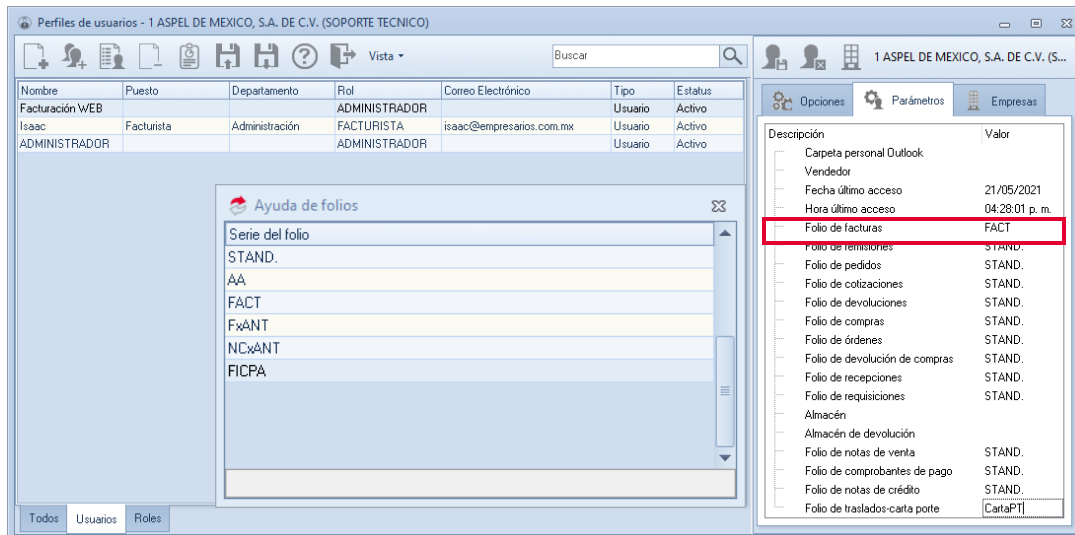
Perfiles de usuarios - 1 ASPEL DE MEXICO, S.A. DE C.V. (SOPORTE TECNICO)

Vista ▾

Buscar

| Nombre | Puesto | Departamento | Rol | Correo Electrónico | Tipo | Estatus |
|---|---|---|---|---|---|---|
| Facturación WEB | | | ADMINISTRADOR | | Usuario | Activo |
| Isaac | Facturista | Administración | FACTURISTA | isaac@empresarios.com.mx | Usuario | Activo |
| ADMINISTRADOR | | | ADMINISTRADOR | | Usuario | Activo |

Ayuda de folios

| Serie del folio |
|---|
| STAND. |
| AA |
| FACT |
| FxANT |
| NCxANT |
| FICPA |

Todos Usuarios Roles

1 ASPEL DE MEXICO, S.A. DE C.V. (S...

Opciones Parámetros Empresas

| Descripción | Valor |
|---|---|
| Carpeta personal Outlook | |
| Vendedor | |
| Fecha último acceso | 21/05/2021 |
| Hora último acceso | 04:28:01 p. m. |
| Folio de facturas | FACT |
| Folio de remisiones | STAND. |
| Folio de pedidos | STAND. |
| Folio de cotizaciones | STAND. |
| Folio de devoluciones | STAND. |
| Folio de compras | STAND. |
| Folio de órdenes | STAND. |
| Folio de devolución de compras | STAND. |
| Folio de recepciones | STAND. |
| Folio de requisiciones | STAND. |
| Almacén | |
| Almacén de devolución | |
| Folio de notas de venta | STAND. |
| Folio de comprobantes de pago | STAND. |
| Folio de notas de crédito | STAND. |
| Folio de traslados-carta porte | CartaPT |